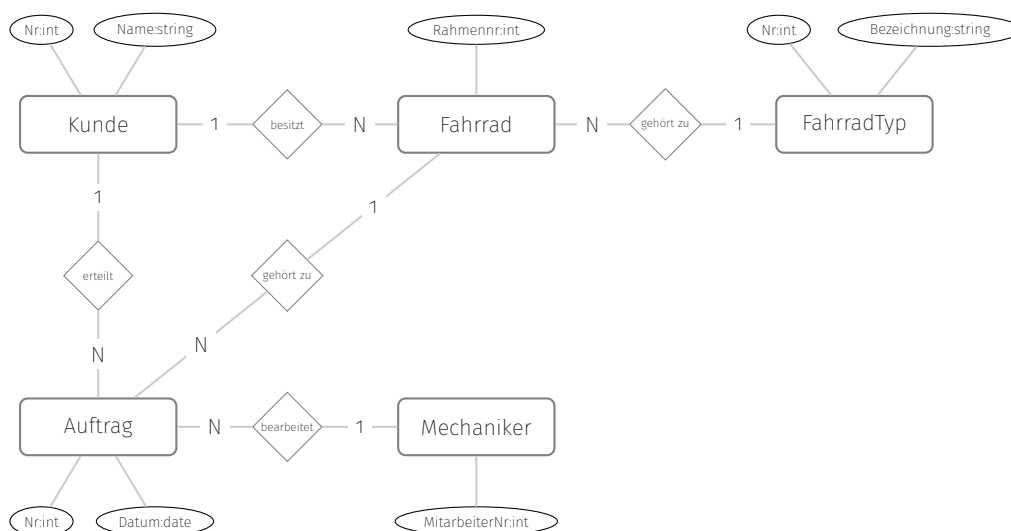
Nr:int
Name:string
Rahmennr:int
Nr:int
Bezeichnung:string
Kunde
1
besitzt
N
Fahrrad
N
gehört zu
1
FahrradTyp
1
1
erteilt
gehört zu
N
N
Auftrag
N
bearbeitet
1
Mechaniker
Nr:int
Datum:date
MitarbeiterNr:int